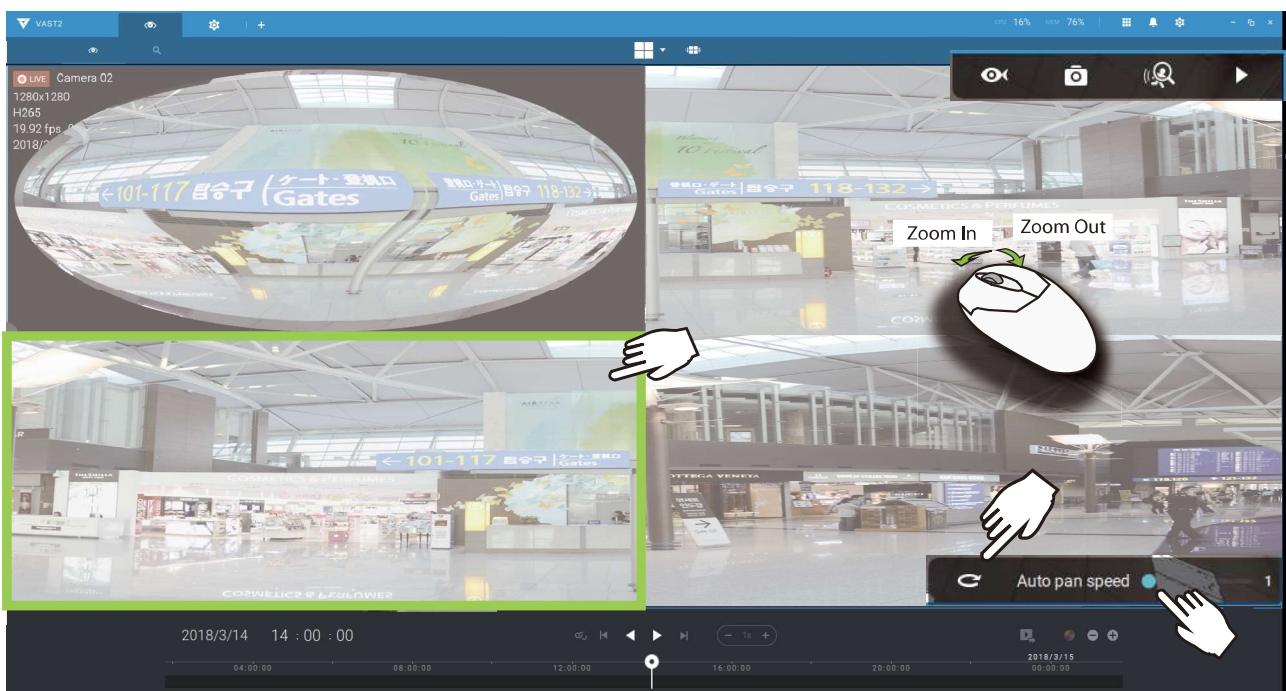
VAST2

CPU 16% MEM 76%

LIVE Camera 02
1280x1280
H265
19.92 fps
2018/3

←101-117 탑승구 ゲート・登機口 Gates
登機口・ゲート Gates 탑승구 118-132→

登機口・ゲート Gates 탑승구 118-132 →

COSMETICS & PERFUMES

Zoom In
Zoom Out

←101-117 탑승구 ゲート・登機口 Gates

COSMETICS & PERFUMES

BOTTEGA VENETA

Auto pan speed
1

2018/3/14 14 : 00 : 00

1x

04:00:00
08:00:00
12:00:00
16:00:00
20:00:00
2018/3/15
00:00:00